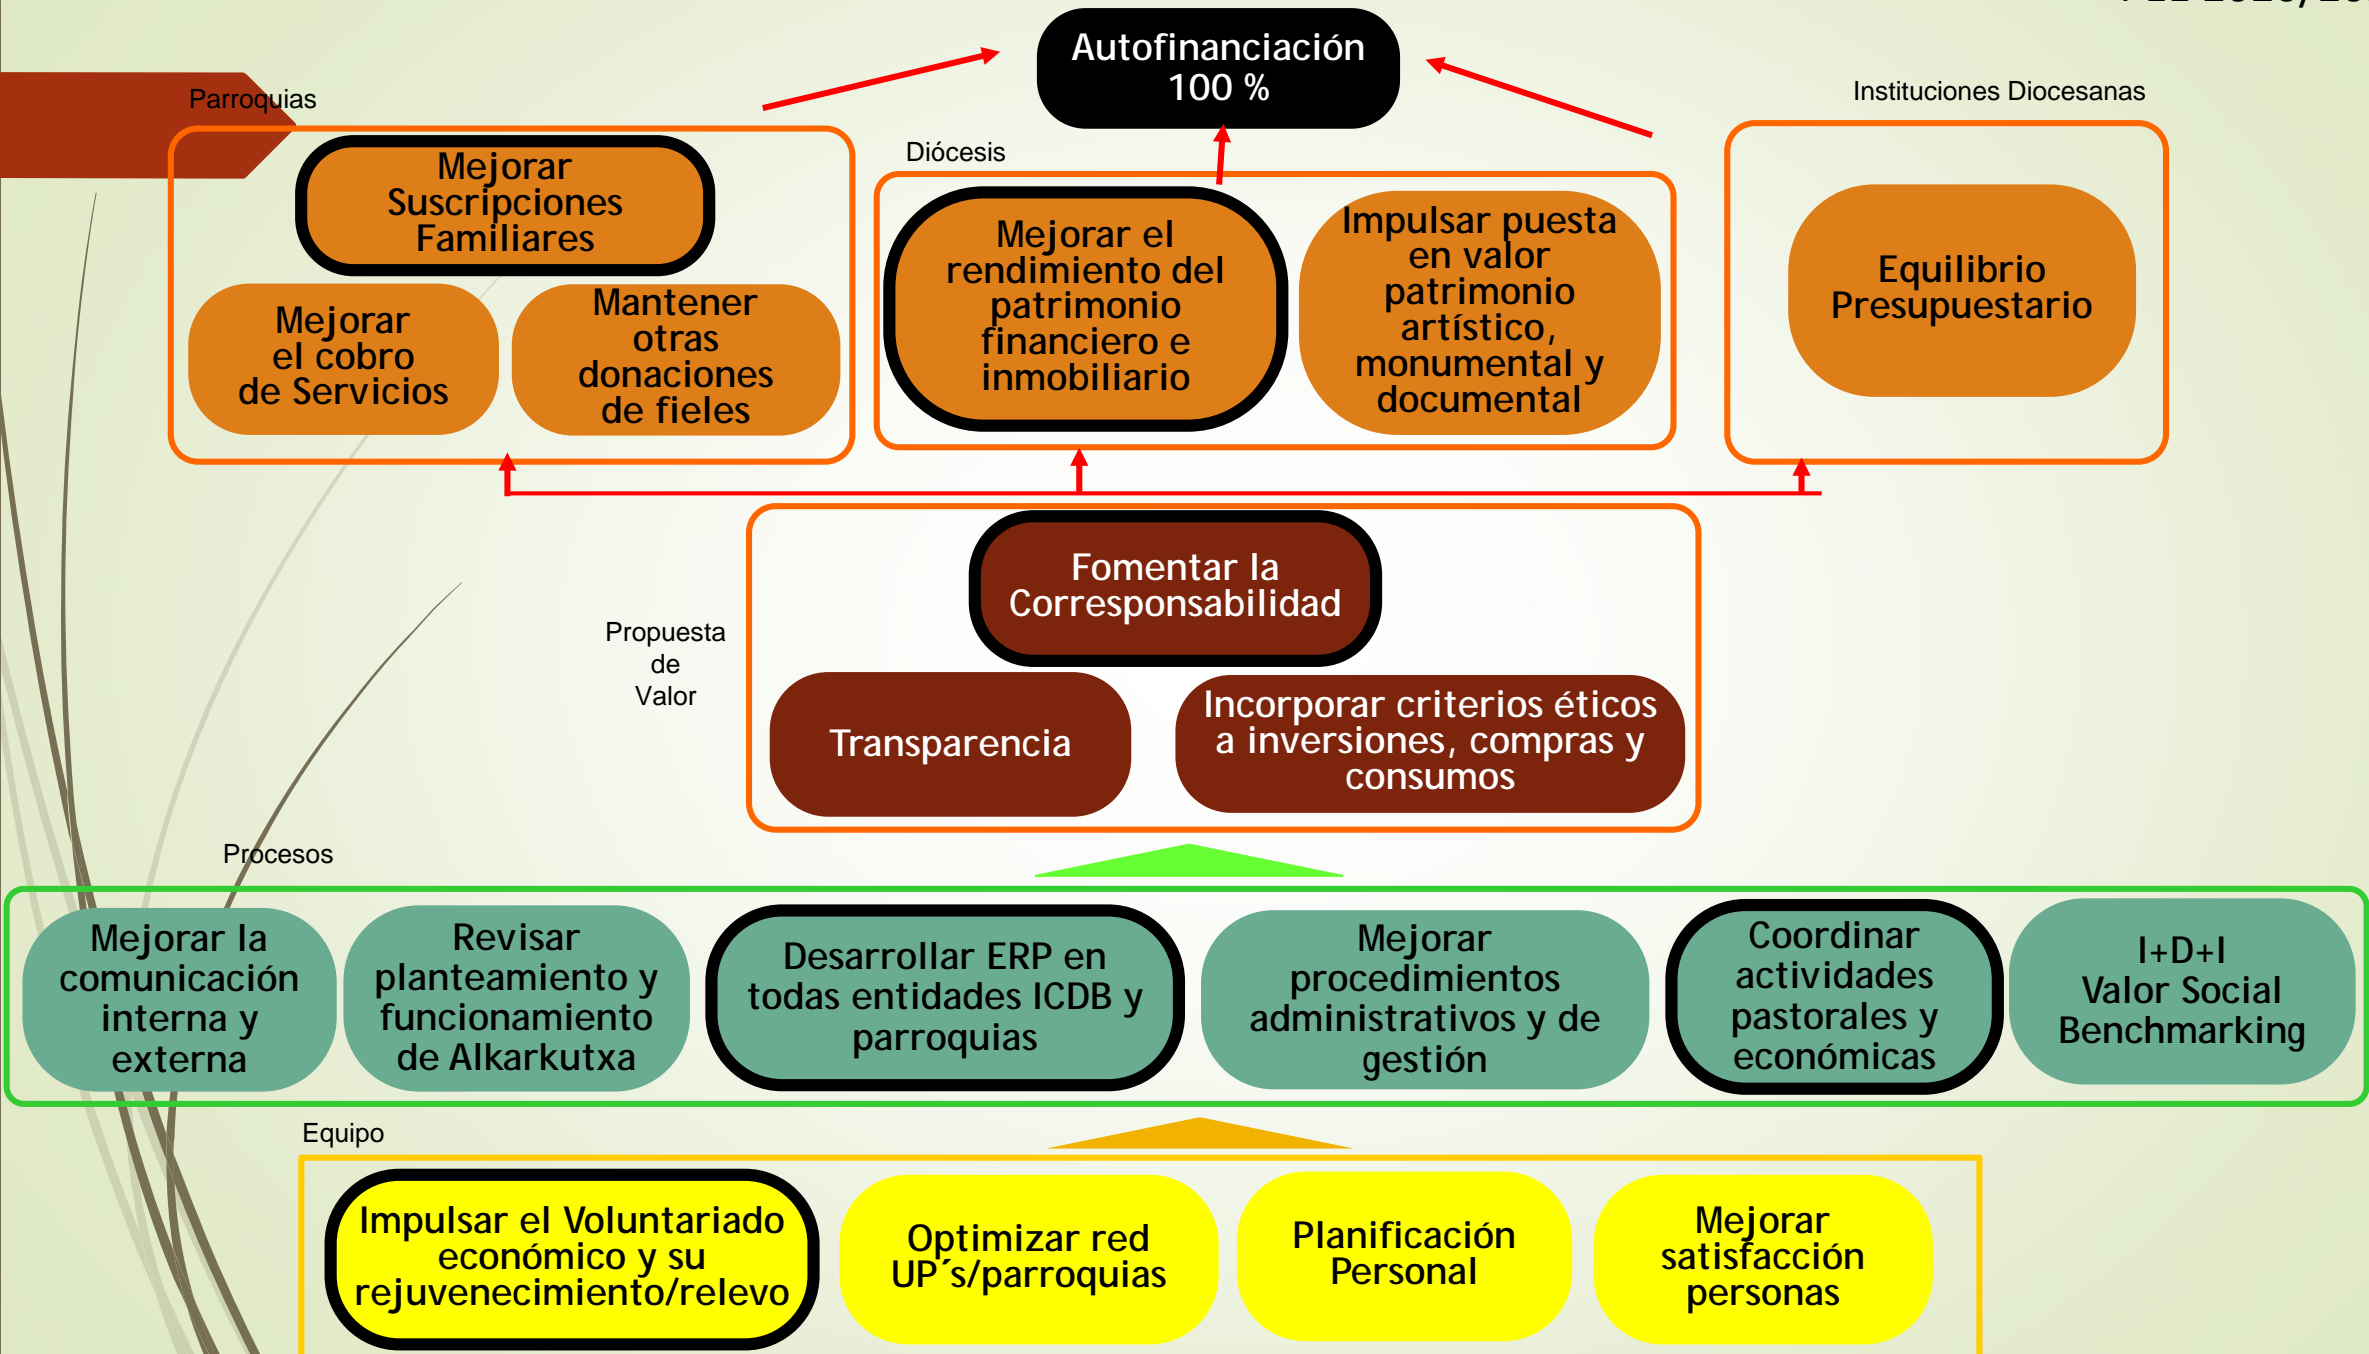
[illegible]

Autofinanciación 100 %

Parroquias

Mejorar Suscripciones Familiares

Mejorar el cobro de Servicios

Mantener otras donaciones de fieles

Diócesis

Mejorar el rendimiento del patrimonio financiero e inmobiliario

Impulsar puesta en valor patrimonio artístico, monumental y documental

Instituciones Diocesanas

Equilibrio Presupuestario

Propuesta de Valor

Fomentar la Corresponsabilidad

Transparencia

Incorporar criterios éticos a inversiones, compras y consumos

Procesos

Mejorar la comunicación interna y externa

Revisar planteamiento y funcionamiento de Alkarkutxa

Desarrollar ERP en todas entidades ICDB y parroquias

Mejorar procedimientos administrativos y de gestión

Coordinar actividades pastorales y económicas

I+D+I Valor Social Benchmarking

Equipo

Impulsar el Voluntariado económico y su rejuvenecimiento/relevo

Optimizar red UP´s/parroquias

Planificación Personal

Mejorar satisfacción personas